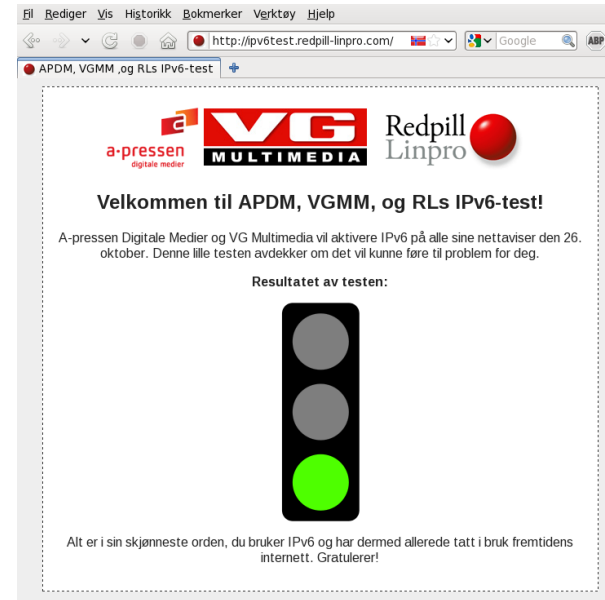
Fil Rediger Vis Historikk Bokmerker Verktøy Hjelp

http://ipv6test.redpill-linpro.com/

Google

ABP

APDM, VGMM ,og RLs IPv6-test

a-pressen digitale medier

VG MULTIMEDIA

Redpill Linpro

Velkommen til APDM, VGMM, og RLs IPv6-test!

A-pressen Digitale Medier og VG Multimedia vil aktivere IPv6 på alle sine nettaviser den 26. oktober. Denne lille testen avdekker om det vil kunne føre til problem for deg.

Resultatet av testen:

Alt er i sin skjønneste orden, du bruker IPv6 og har dermed allerede tatt i bruk fremtidens internett. Gratulerer!